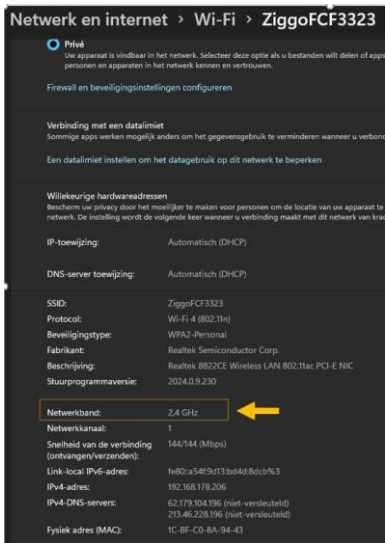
Netwerk en internet › Wi-Fi › ZiggoFCF3323

Privé
Uw apparaat is vindbaar in het netwerk. Selecteer deze optie als u bestanden wilt delen of apps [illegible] personen en apparaten in het netwerk kennen en vertrouwen.

Firewall en beveiligingsinstellingen configureren

Verbinding met een datalimiet
Sommige apps werken mogelijk anders om het gegevensgebruik te verminderen wanneer u verbon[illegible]

Een datalimiet instellen om het datagebruik op dit netwerk te beperken

Willekeurige hardwareadressen
Bescherm uw privacy door het moeilijker te maken voor personen om de locatie van uw apparaat te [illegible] netwerk. De instelling wordt de volgende keer wanneer u verbinding maakt met dit netwerk van kra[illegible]

| | |
|---|---|
| IP-toewijzing: | Automatisch (DHCP) |
| DNS-server toewijzing: | Automatisch (DHCP) |
| SSID: | ZiggoFCF3323 |
| Protocol: | Wi-Fi 4 (802.11n) |
| Beveiligingstype: | WPA2-Personal |
| Fabrikant: | Realtek Semiconductor Corp. |
| Beschrijving: | Realtek 8822CE Wireless LAN 802.11ac PCI-E NIC |
| Stuurprogrammaversie: | 2024.0.9.230 |
| Netwerkband: | 2,4 GHz |
| Netwerkkanaal: | 1 |
| Snelheid van de verbinding (ontvangen/verzenden): | 144/144 (Mbps) |
| Link-local IPv6-adres: | fe80::a54f:9d13:bd4d:8dcb%3 |
| IPv4-adres: | 192.168.178.206 |
| IPv4-DNS-servers: | 62.179.104.196 (niet-versleuteld) 213.46.228.196 (niet-versleuteld) |
| Fysiek adres (MAC): | 1C-BF-C0-8A-94-43 |